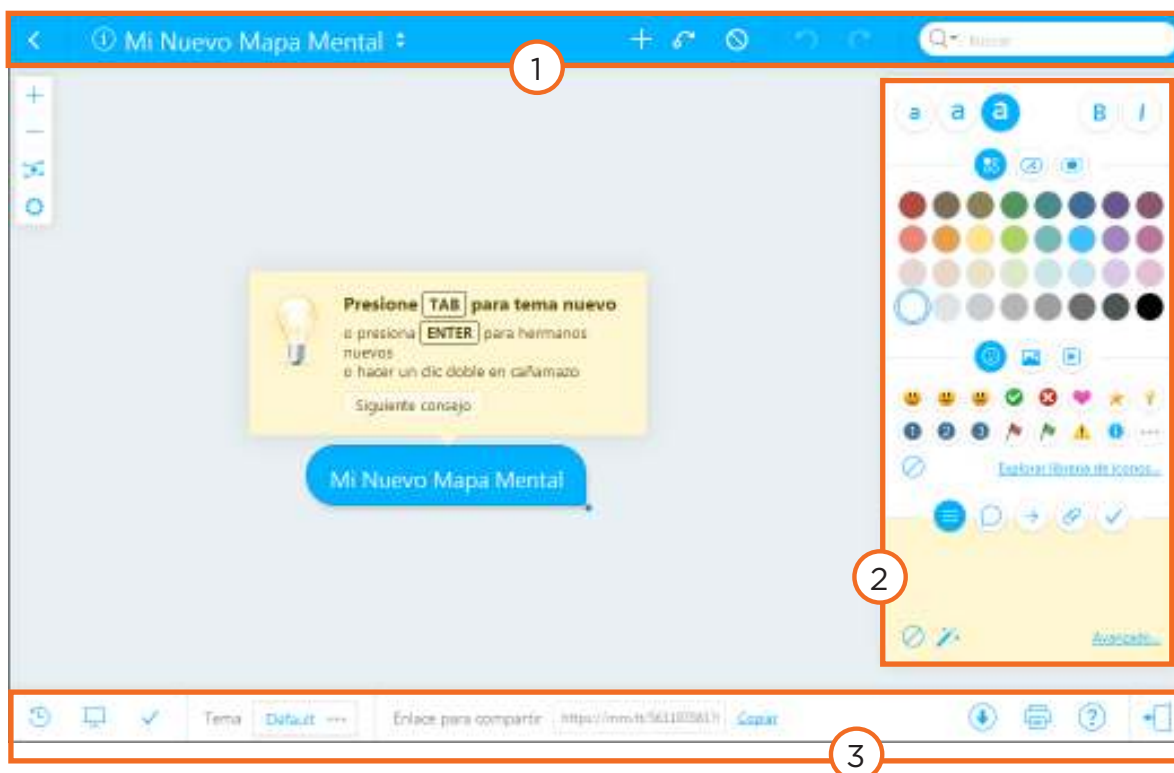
Mi Nuevo Mapa Mental

Buscar

1

a a a B I

Presione TAB para tema nuevo
o presiona ENTER para hermanos nuevos
o hacer un clic doble en cañamazo

Siguiente consejo

Mi Nuevo Mapa Mental

Explorar librería de iconos...

2

Avanzado...

Tema Default ··· Enlace para compartir https://mm.tt/561103561 Copiar

3